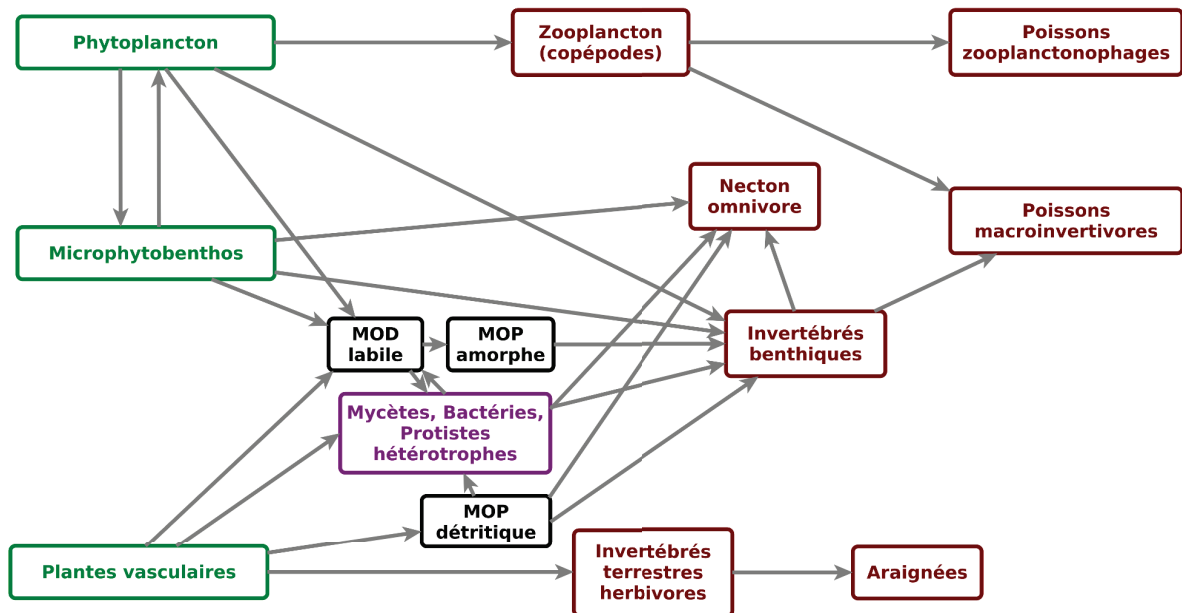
Phytoplancton

Zooplancton (copépodes)

Poissons zooplanctonophages

Necton omnivore

Poissons macroinvertivores

Microphytobenthos

MOD labile

MOP amorphe

Invertébrés benthiques

Mycètes, Bactéries, Protistes hétérotrophes

MOP détritique

Plantes vasculaires

Invertébrés terrestres herbivores

Araignées